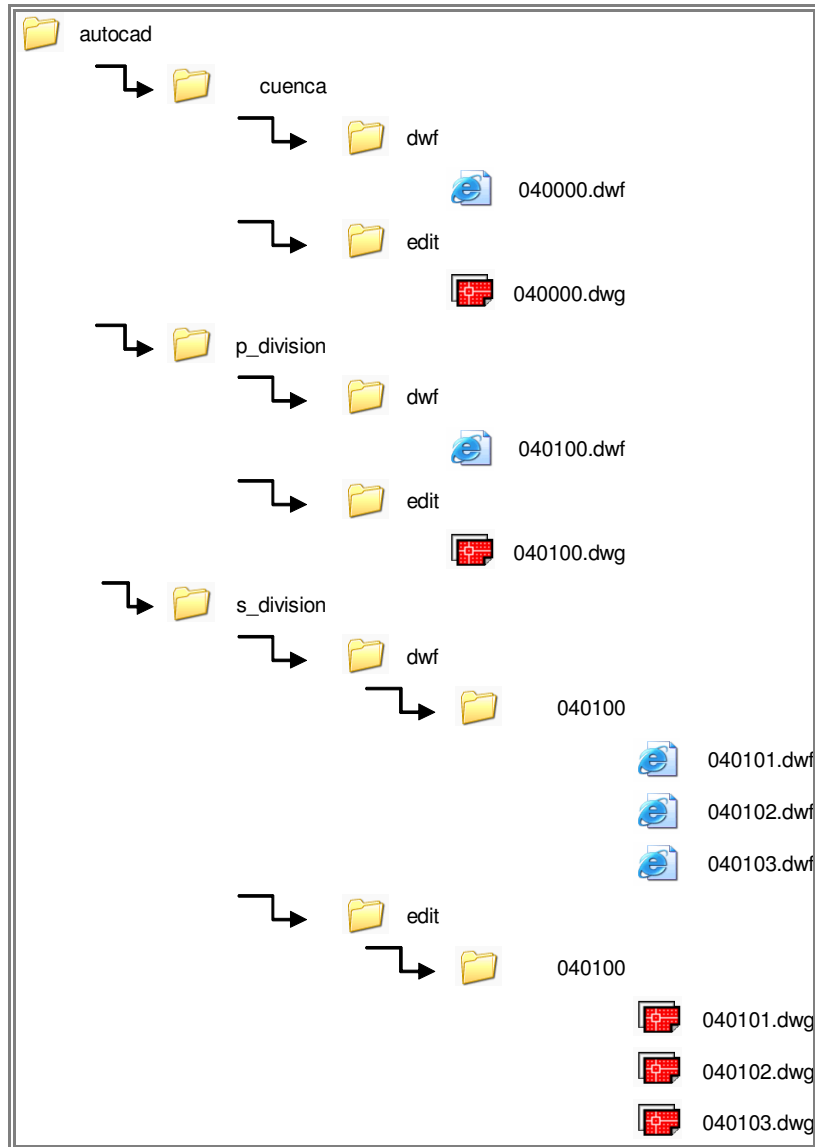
autocad

cuenca

dwf

040000.dwf

edit

040000.dwg

p_division

dwf

040100.dwf

edit

040100.dwg

s_division

dwf

040100

040101.dwf

040102.dwf

040103.dwf

edit

040100

040101.dwg

040102.dwg

040103.dwg